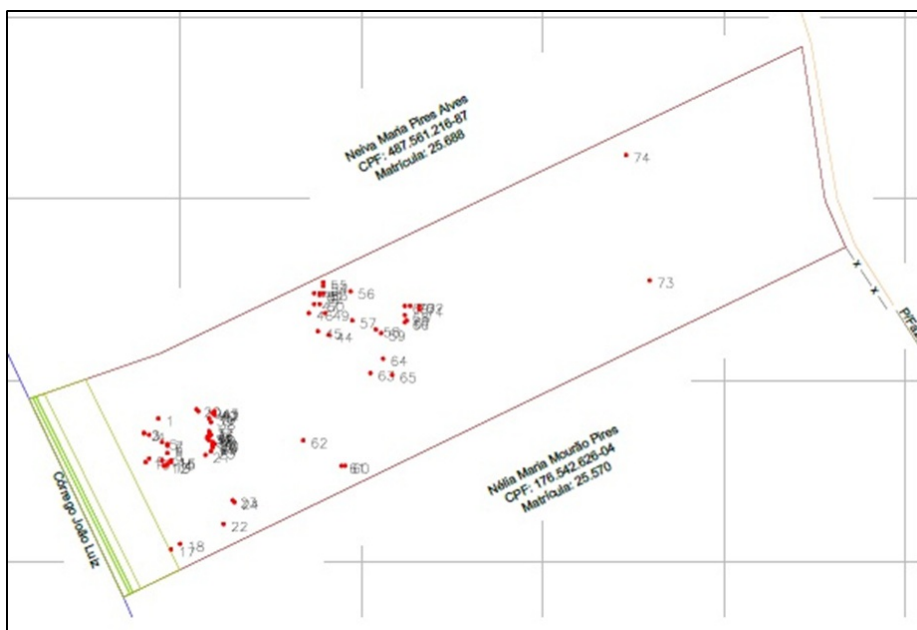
Neiva Maria Pires Alves
CPF: 487.561.216-87
Matrícula: 25.688

74

73

56

57

45 44

64

63 65

1

62

60

23 24

22

18 17

Nélia Maria Mourão Pires
CPF: 176.542.626-04
Matrícula: 25.570

Córrego João Luiz

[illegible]